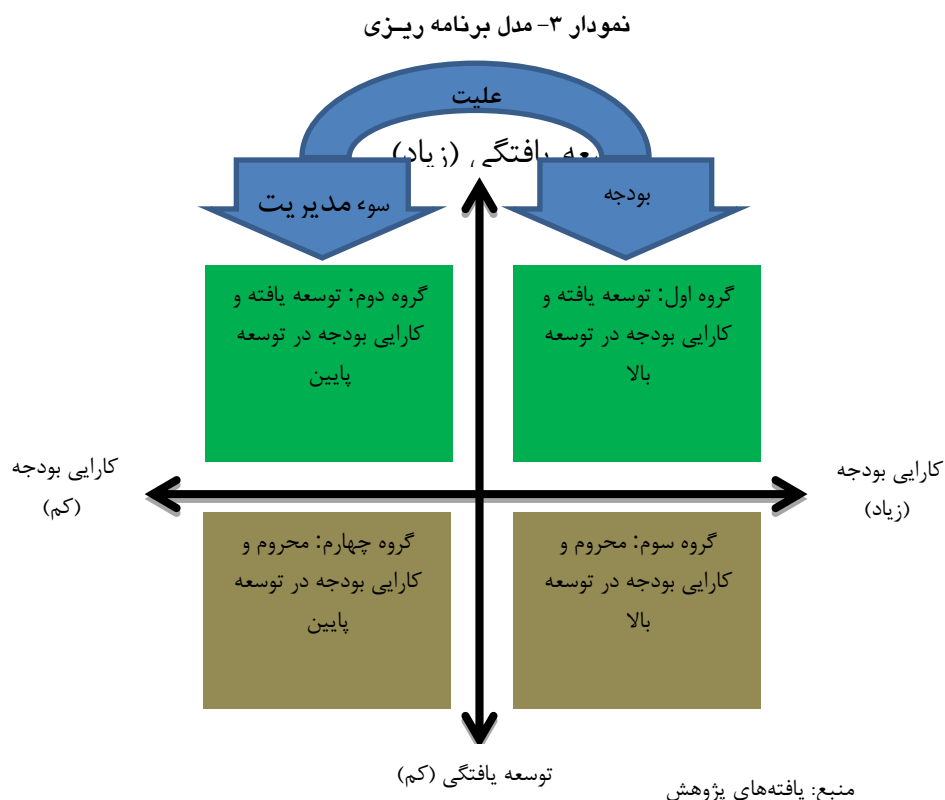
نمودار ۳- مدل برنامه ریـزی

علیت

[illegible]عه یافتگی (زیاد)

سوء مدیریت

بودجه

گروه دوم: توسعه یافته و کارایی بودجه در توسعه پایین

گروه اول: توسعه یافته و کارایی بودجه در توسعه بالا

کارایی بودجه (کم)

کارایی بودجه (زیاد)

گروه چهارم: محروم و کارایی بودجه در توسعه پایین

گروه سوم: محروم و کارایی بودجه در توسعه بالا

توسعه یافتگی (کم)

منبع: یافته‌های پژوهش